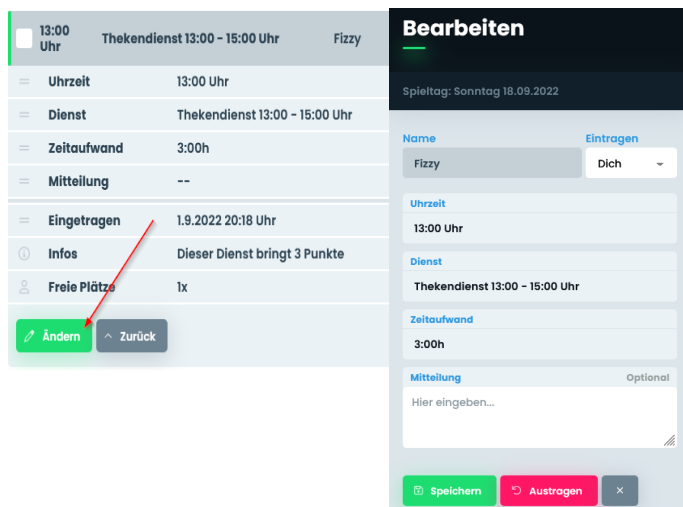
13:00 Uhr Thekendienst 13:00 - 15:00 Uhr Fizzy

| | |
|---|---|
| Uhrzeit | 13:00 Uhr |
| Dienst | Thekendienst 13:00 - 15:00 Uhr |
| Zeitaufwand | 3:00h |
| Mitteilung | -- |
| Eingetragen | 1.9.2022 20:18 Uhr |
| Infos | Dieser Dienst bringt 3 Punkte |
| Freie Plätze | 1x |

Ändern Zurück

Bearbeiten

Spieltag: Sonntag 18.09.2022

Name
Fizzy

Eintragen
Dich

Uhrzeit
13:00 Uhr

Dienst
Thekendienst 13:00 - 15:00 Uhr

Zeitaufwand
3:00h

Mitteilung
Optional
Hier eingeben...

Speichern Austragen ×